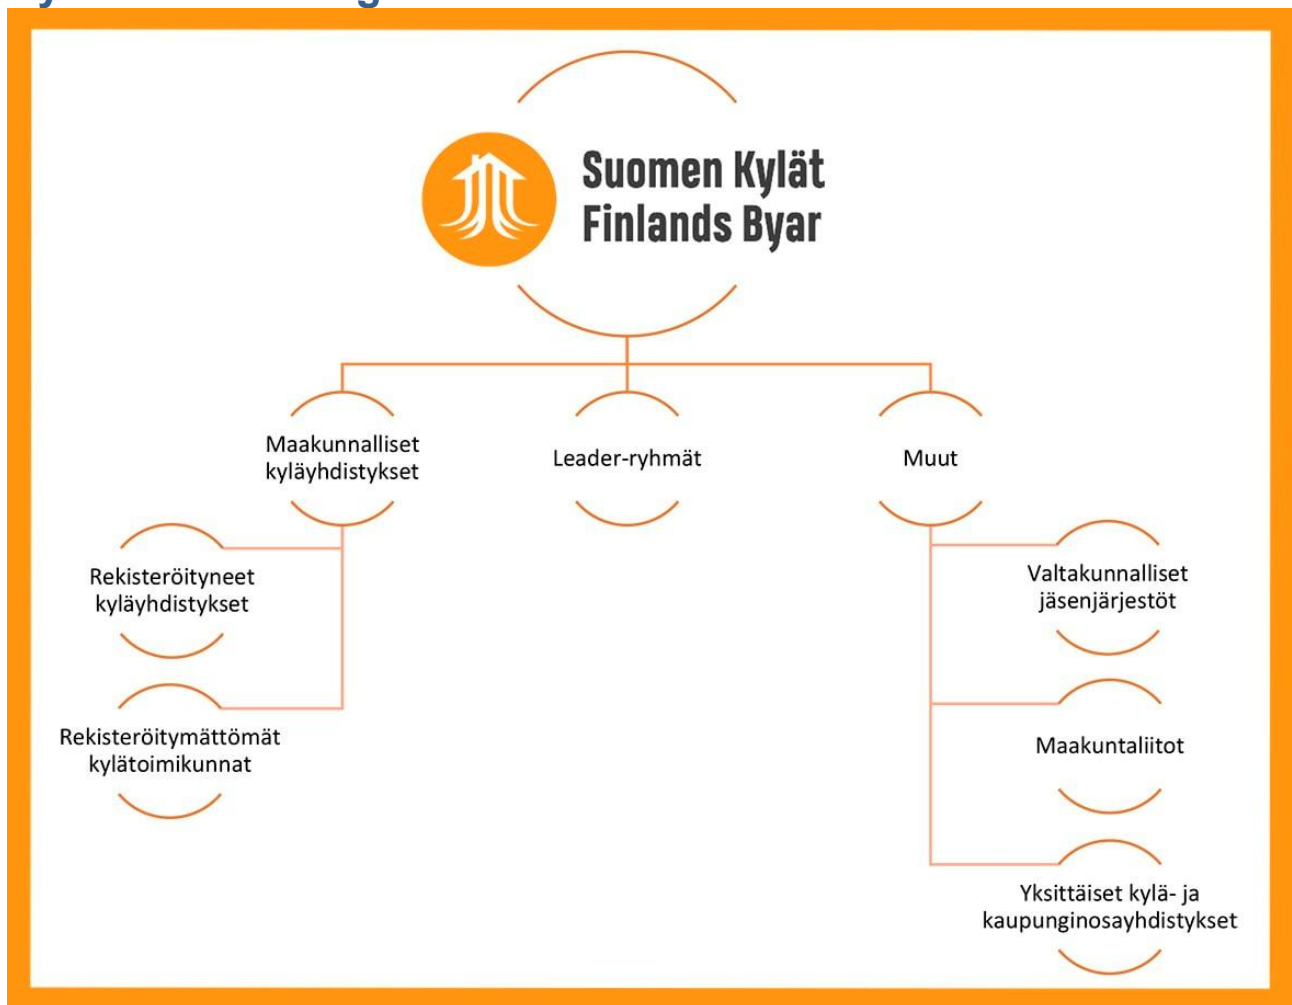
Suomen Kylät
Finlands Byar

Maakunnalliset kyläyhdistykset

Leader-ryhmät

Muut

Rekisteröityneet kyläyhdistykset

Rekisteröitymättömät kylätoimikunnat

Valtakunnalliset jäsenjärjestöt

Maakuntaliitot

Yksittäiset kylä- ja kaupunginosayhdistykset